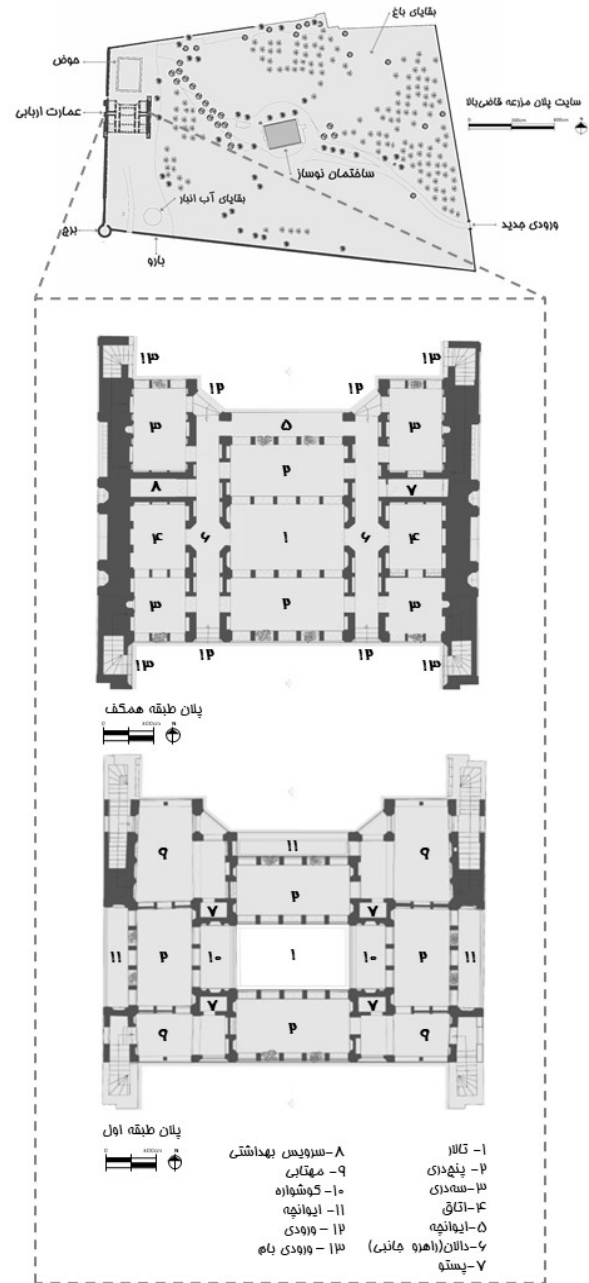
بقایای باغ
حوض
عمارت اربابی
سایت پلان مزرعه قاضی‌بالا
ساختمان نوساز
بقایای آب انبار
ورودی جدید
برج
بارو

۱۳ ۱۲ ۱۲ ۱۳
۳ ۵ ۳
۲
۸ ۷
۴ ۶ ۱ ۶ ۴
۳ ۲ ۳
۱۳ ۱۲ ۱۲ ۱۳

پلان طبقه همکف

۹ ۱۱ ۹
۲
۷ ۷
۱۱ ۲ ۱۰ ۱ ۱۰ ۲ ۱۱
۷ ۷
۹ ۲ ۹

پلان طبقه اول

۱- تالار
۲- پنج‌دری
۳-سه‌دری
۴-اتاق
۵-ایوانچه
۶-دالان(راهرو جانبی)
۷-پستو

۸-سرویس بهداشتی
۹- مهتابی
۱۰- گوشواره
۱۱- ایوانچه
۱۲ – ورودی
۱۳ – ورودی بام